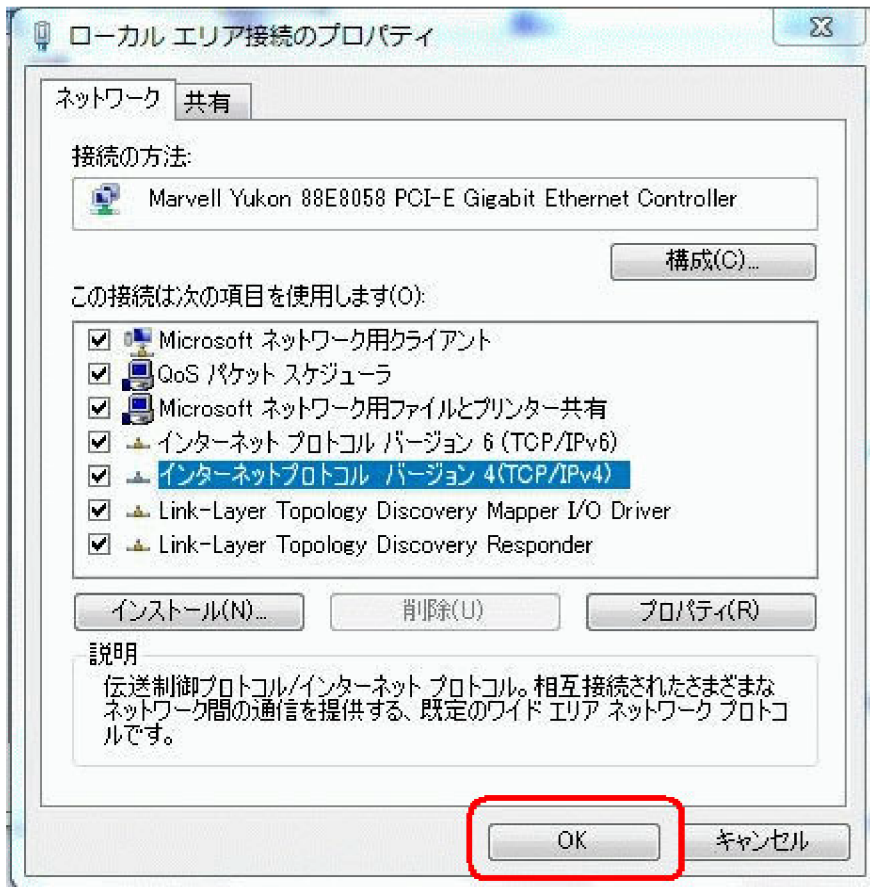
ローカル エリア接続のプロパティ

ネットワーク
共有

接続の方法:

Marvell Yukon 88E8058 PCI-E Gigabit Ethernet Controller

構成(C)...

この接続は次の項目を使用します(O):

Microsoft ネットワーク用クライアント
QoS パケット スケジューラ
Microsoft ネットワーク用ファイルとプリンター共有
インターネット プロトコル バージョン 6 (TCP/IPv6)
インターネット プロトコル バージョン 4 (TCP/IPv4)
Link-Layer Topology Discovery Mapper I/O Driver
Link-Layer Topology Discovery Responder

インストール(N)...
削除(U)
プロパティ(R)

説明
伝送制御プロトコル/インターネット プロトコル。相互接続されたさまざまなネットワーク間の通信を提供する、既定のワイド エリア ネットワーク プロトコルです。

OK
キャンセル